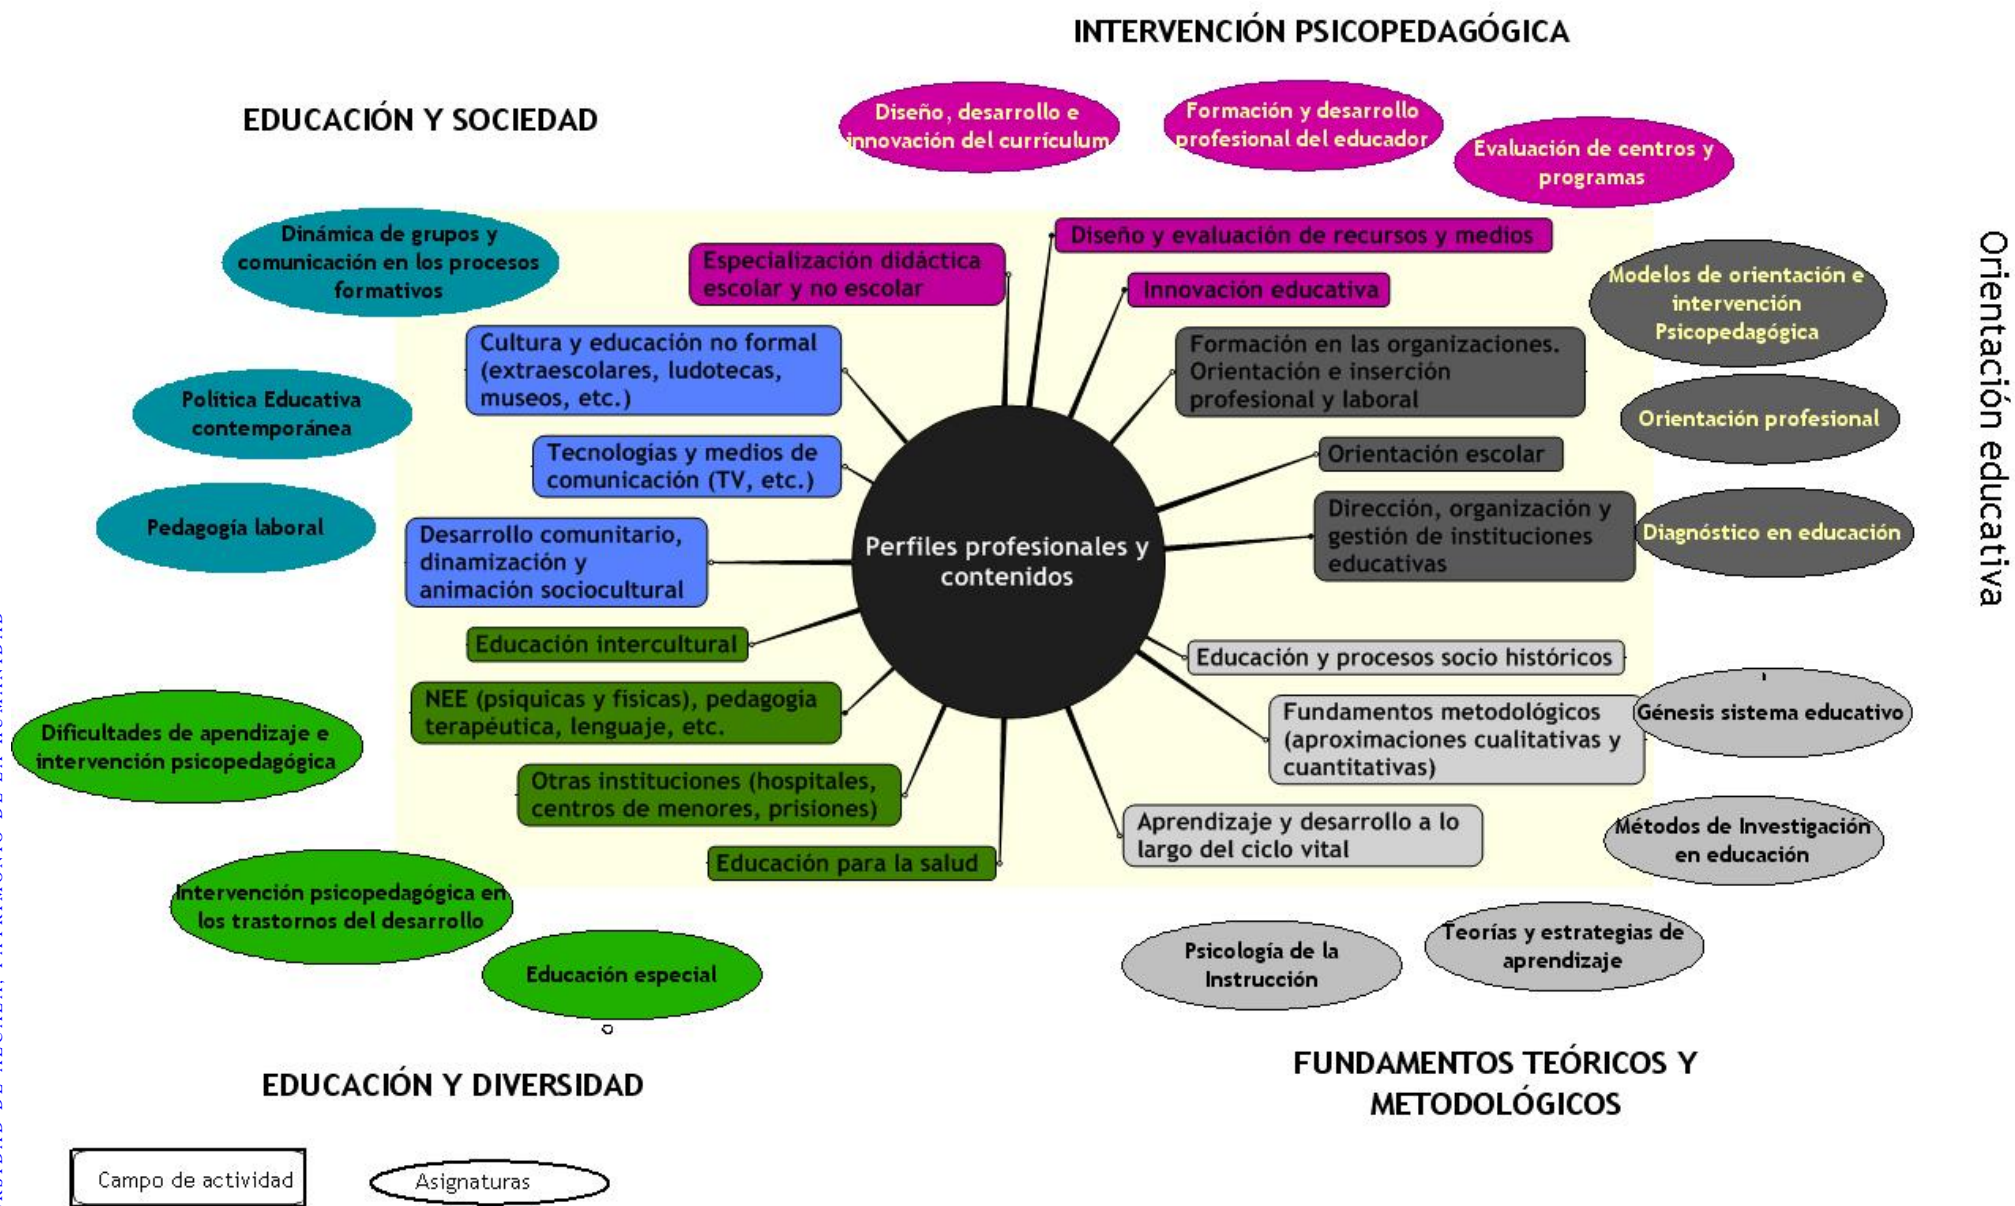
INTERVENCIÓN PSICOPEDAGÓGICA

EDUCACIÓN Y SOCIEDAD

Diseño, desarrollo e innovación del currículum

Formación y desarrollo profesional del educador

Evaluación de centros y programas

Orientación educativa

Dinámica de grupos y comunicación en los procesos formativos

Especialización didáctica escolar y no escolar

Diseño y evaluación de recursos y medios

Innovación educativa

Modelos de orientación e intervención Psicopedagógica

Cultura y educación no formal (extraescolares, ludotecas, museos, etc.)

Formación en las organizaciones. Orientación e inserción profesional y laboral

Política Educativa contemporánea

Orientación profesional

Tecnologías y medios de comunicación (TV, etc.)

Orientación escolar

Pedagogía laboral

Desarrollo comunitario, dinamización y animación sociocultural

Perfiles profesionales y contenidos

Dirección, organización y gestión de instituciones educativas

Diagnóstico en educación

Educación intercultural

Educación y procesos socio históricos

NEE (psíquicas y físicas), pedagogía terapéutica, lenguaje, etc.

Fundamentos metodológicos (aproximaciones cualitativas y cuantitativas)

Génesis sistema educativo

Dificultades de apendizaje e intervención psicopedagógica

Otras instituciones (hospitales, centros de menores, prisiones)

Aprendizaje y desarrollo a lo largo del ciclo vital

Métodos de Investigación en educación

Educación para la salud

Intervención psicopedagógica en los trastornos del desarrollo

Educación especial

Psicología de la Instrucción

Teorías y estrategias de aprendizaje

EDUCACIÓN Y DIVERSIDAD

FUNDAMENTOS TEÓRICOS Y METODOLÓGICOS

Campo de actividad

Asignaturas